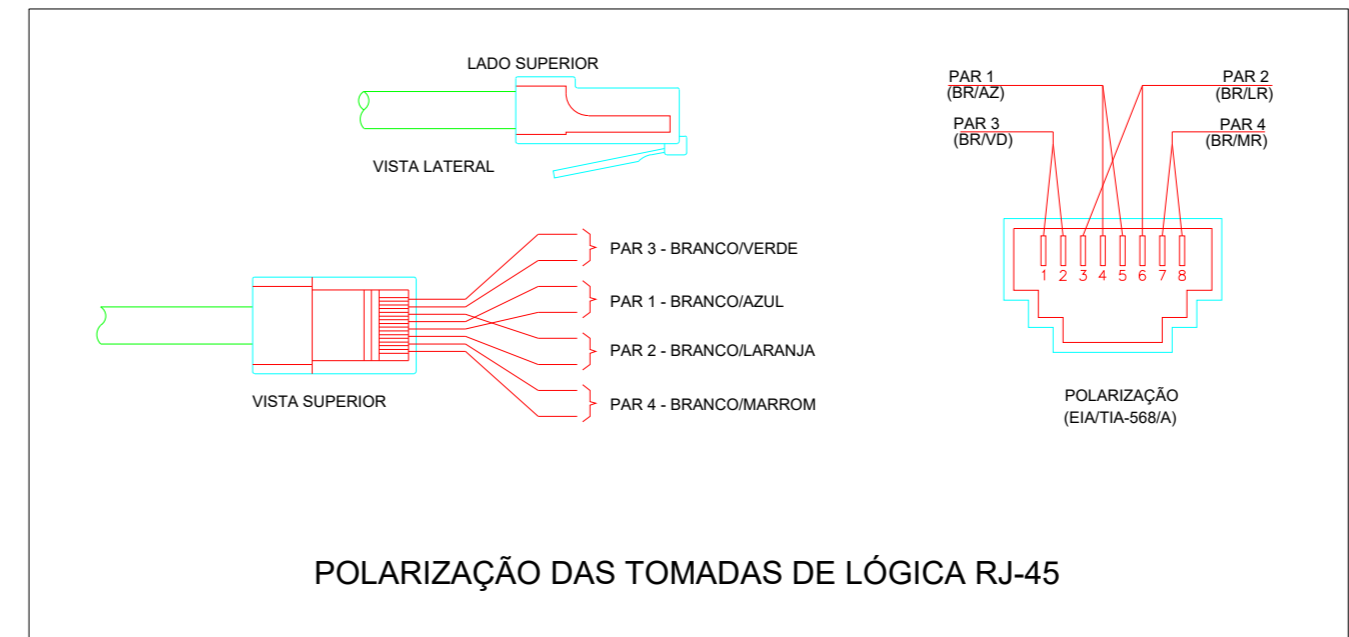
LADO SUPERIOR

VISTA LATERAL

PAR 1
(BR/AZ)

PAR 2
(BR/LR)

PAR 3
(BR/VD)

PAR 4
(BR/MR)

1 2 3 4 5 6 7 8

PAR 3 - BRANCO/VERDE

PAR 1 - BRANCO/AZUL

PAR 2 - BRANCO/LARANJA

PAR 4 - BRANCO/MARROM

VISTA SUPERIOR

POLARIZAÇÃO
(EIA/TIA-568/A)

POLARIZAÇÃO DAS TOMADAS DE LÓGICA RJ-45